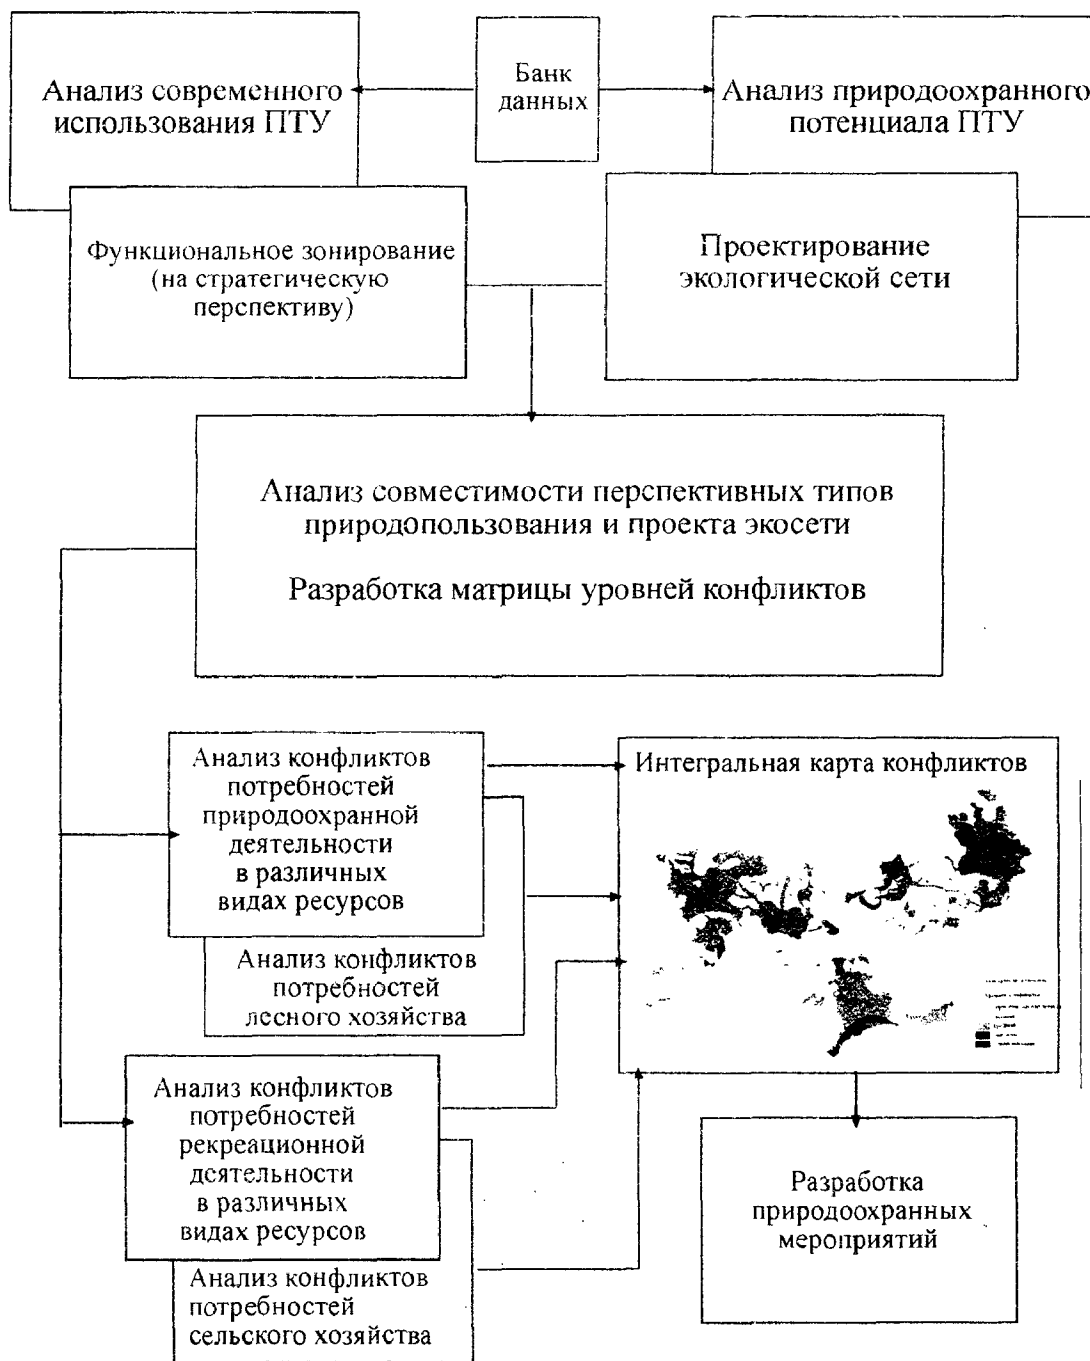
Анализ современного использования ПТУ

Банк данных

Анализ природоохранного потенциала ПТУ

Функциональное зонирование (на стратегическую перспективу)

Проектирование экологической сети

Анализ совместимости перспективных типов природопользования и проекта экосети

Разработка матрицы уровней конфликтов

Анализ конфликтов потребностей природоохранной деятельности в различных видах ресурсов

Анализ конфликтов потребностей лесного хозяйства

Интегральная карта конфликтов

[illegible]

Анализ конфликтов потребностей рекреационной деятельности в различных видах ресурсов

Анализ конфликтов потребностей сельского хозяйства

Разработка природоохранных мероприятий